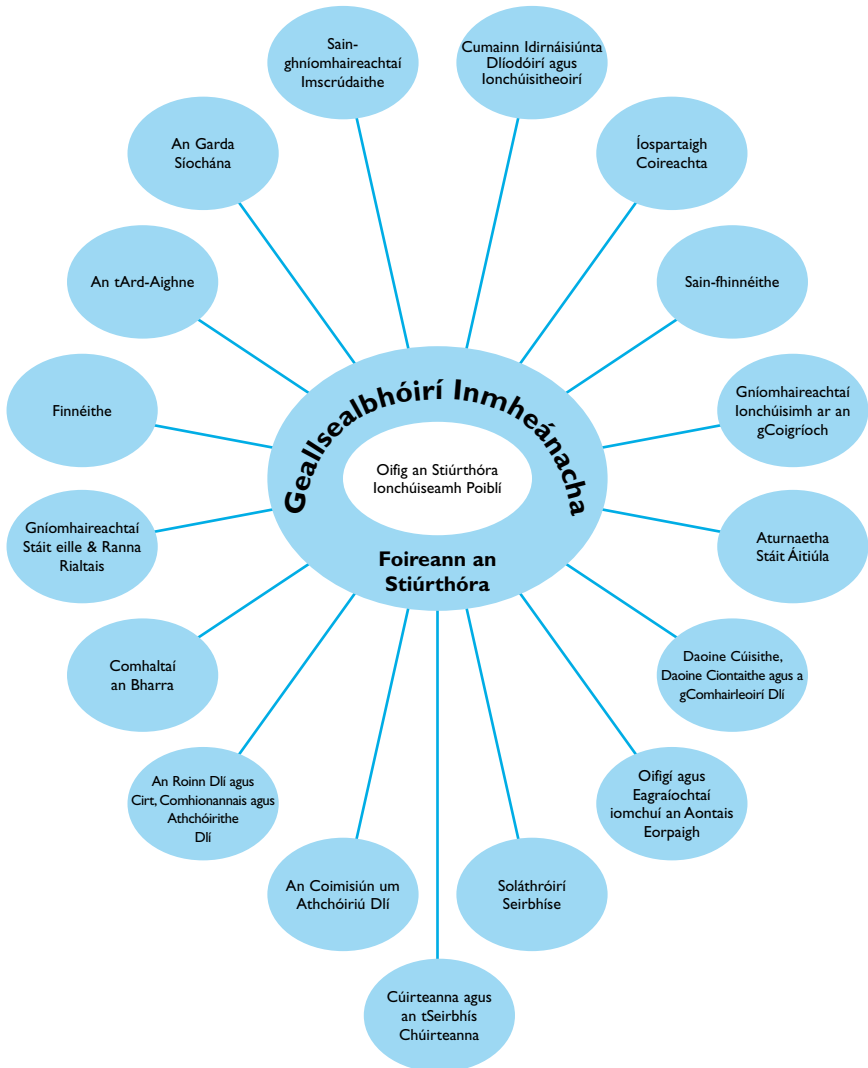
Geallsealbhóirí Inmheánacha

Oifig an Stiúrthóra Ionchúiseamh Poiblí

Foireann an Stiúrthóra

Sain-ghníomhaireachtaí Imscrúdaithe

Cumainn Idirnáisiúnta Dlíodóirí agus Ionchúisitheoirí

Íospartaigh Coireachta

Sain-fhinnéithe

Gníomhaireachtaí Ionchúisimh ar an gCoigríoch

Aturnaetha Stáit Áitiúla

Daoine Cúisithe, Daoine Ciontaithe agus a gComhairleoirí Dlí

Oifigí agus Eagraíochtaí iomchuí an Aontais Eorpaigh

Soláthróirí Seirbhíse

Cúirteanna agus an tSeirbhís Chúirteanna

An Coimisiún um Athchóiriú Dlí

An Roinn Dlí agus Cirt, Comhionannais agus Athchóirithe Dlí

Comhaltaí an Bharra

Gníomhaireachtaí Stáit eille & Ranna Rialtais

Finnéithe

An tArd-Aighne

An Garda Síochána